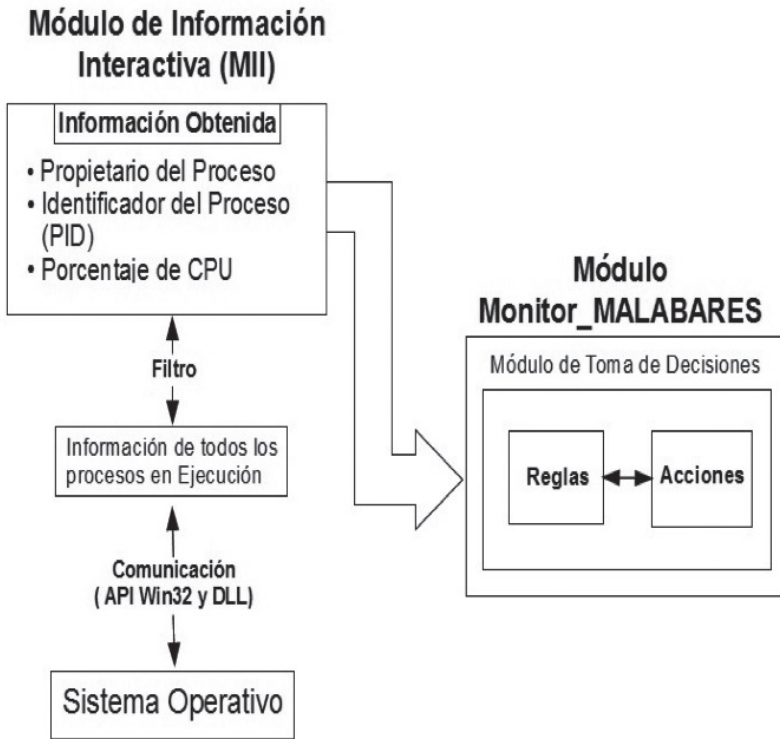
Módulo de Información Interactiva (MII)

Información Obtenida

• Propietario del Proceso
• Identificador del Proceso (PID)
• Porcentaje de CPU

Filtro

Información de todos los procesos en Ejecución

Comunicación ( API Win32 y DLL)

Sistema Operativo

Módulo Monitor_MALABARES

Módulo de Toma de Decisiones

Reglas

Acciones